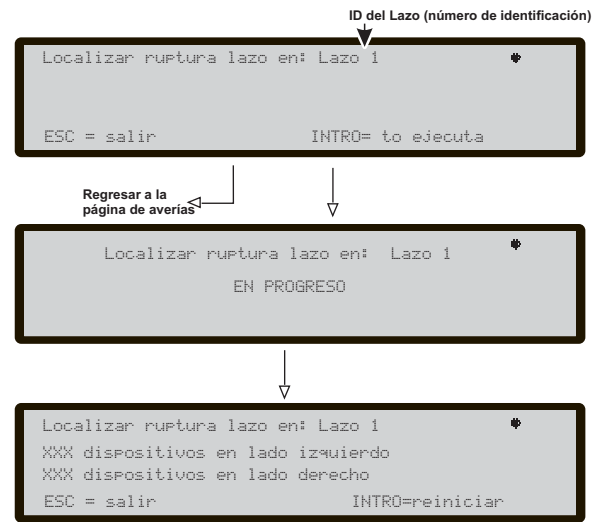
ID del Lazo (número de identificación)

Localizar ruptura lazo en: Lazo 1

ESC = salir INTRO= to ejecuta

Regresar a la página de averías

Localizar ruptura lazo en: Lazo 1

EN PROGRESO

Localizar ruptura lazo en: Lazo 1

XXX dispositivos en lado izquierdo

XXX dispositivos en lado derecho

ESC = salir INTRO=reiniciar